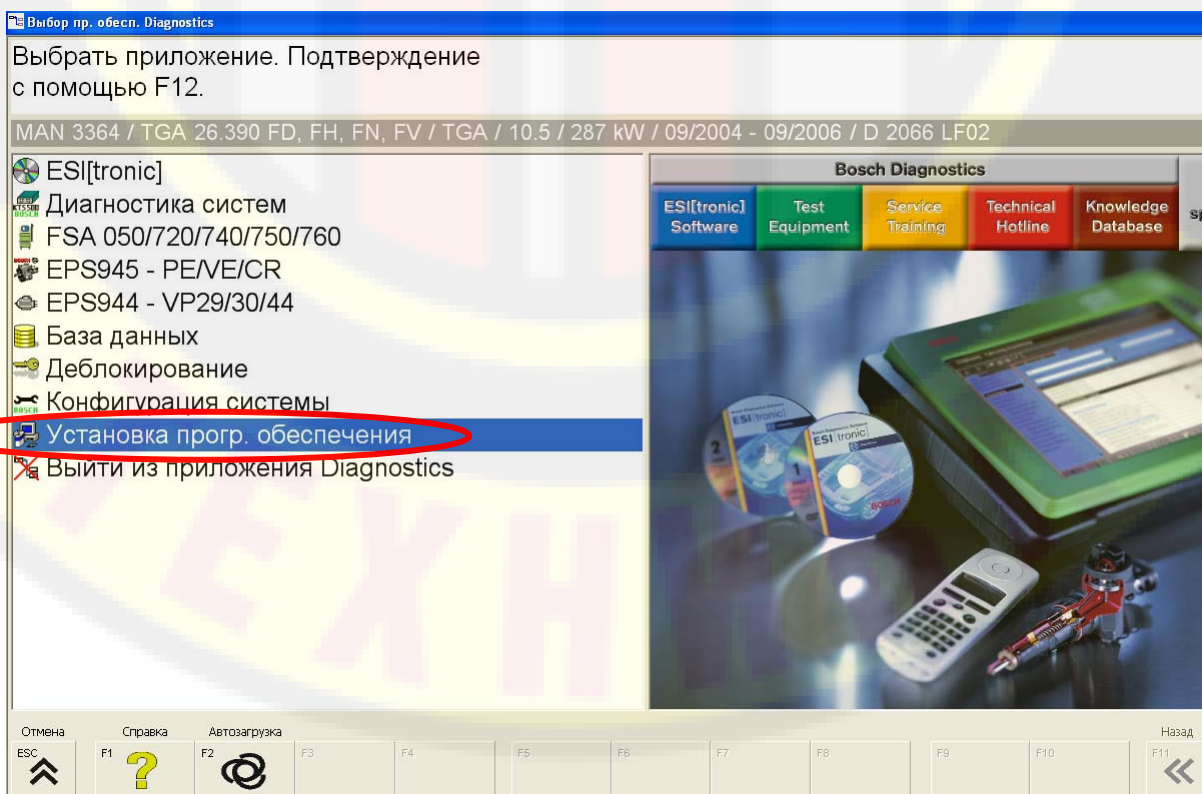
Выбор пр. обесп. Diagnostics

Выбрать приложение. Подтверждение с помощью F12.

MAN 3364 / TGA 26.390 FD, FH, FN, FV / TGA / 10.5 / 287 kW / 09/2004 - 09/2006 / D 2066 LF02

ESI[tronic]
Диагностика систем
FSA 050/720/740/750/760
EPS945 - PE/VE/CR
EPS944 - VP29/30/44
База данных
Деблокирование
Конфигурация системы
Установка прогр. обеспечения
Выйти из приложения Diagnostics

Bosch Diagnostics

ESI[tronic] Software
Test Equipment
Service Training
Technical Hotline
Knowledge Database

ESI[tronic]
ESI[tronic]
2
1
BOSCH

Отмена
ESC
Справка
F1
Автозагрузка
F2
F3
F4
F5
F6
F7
F8
F9
F10
Назад
F11